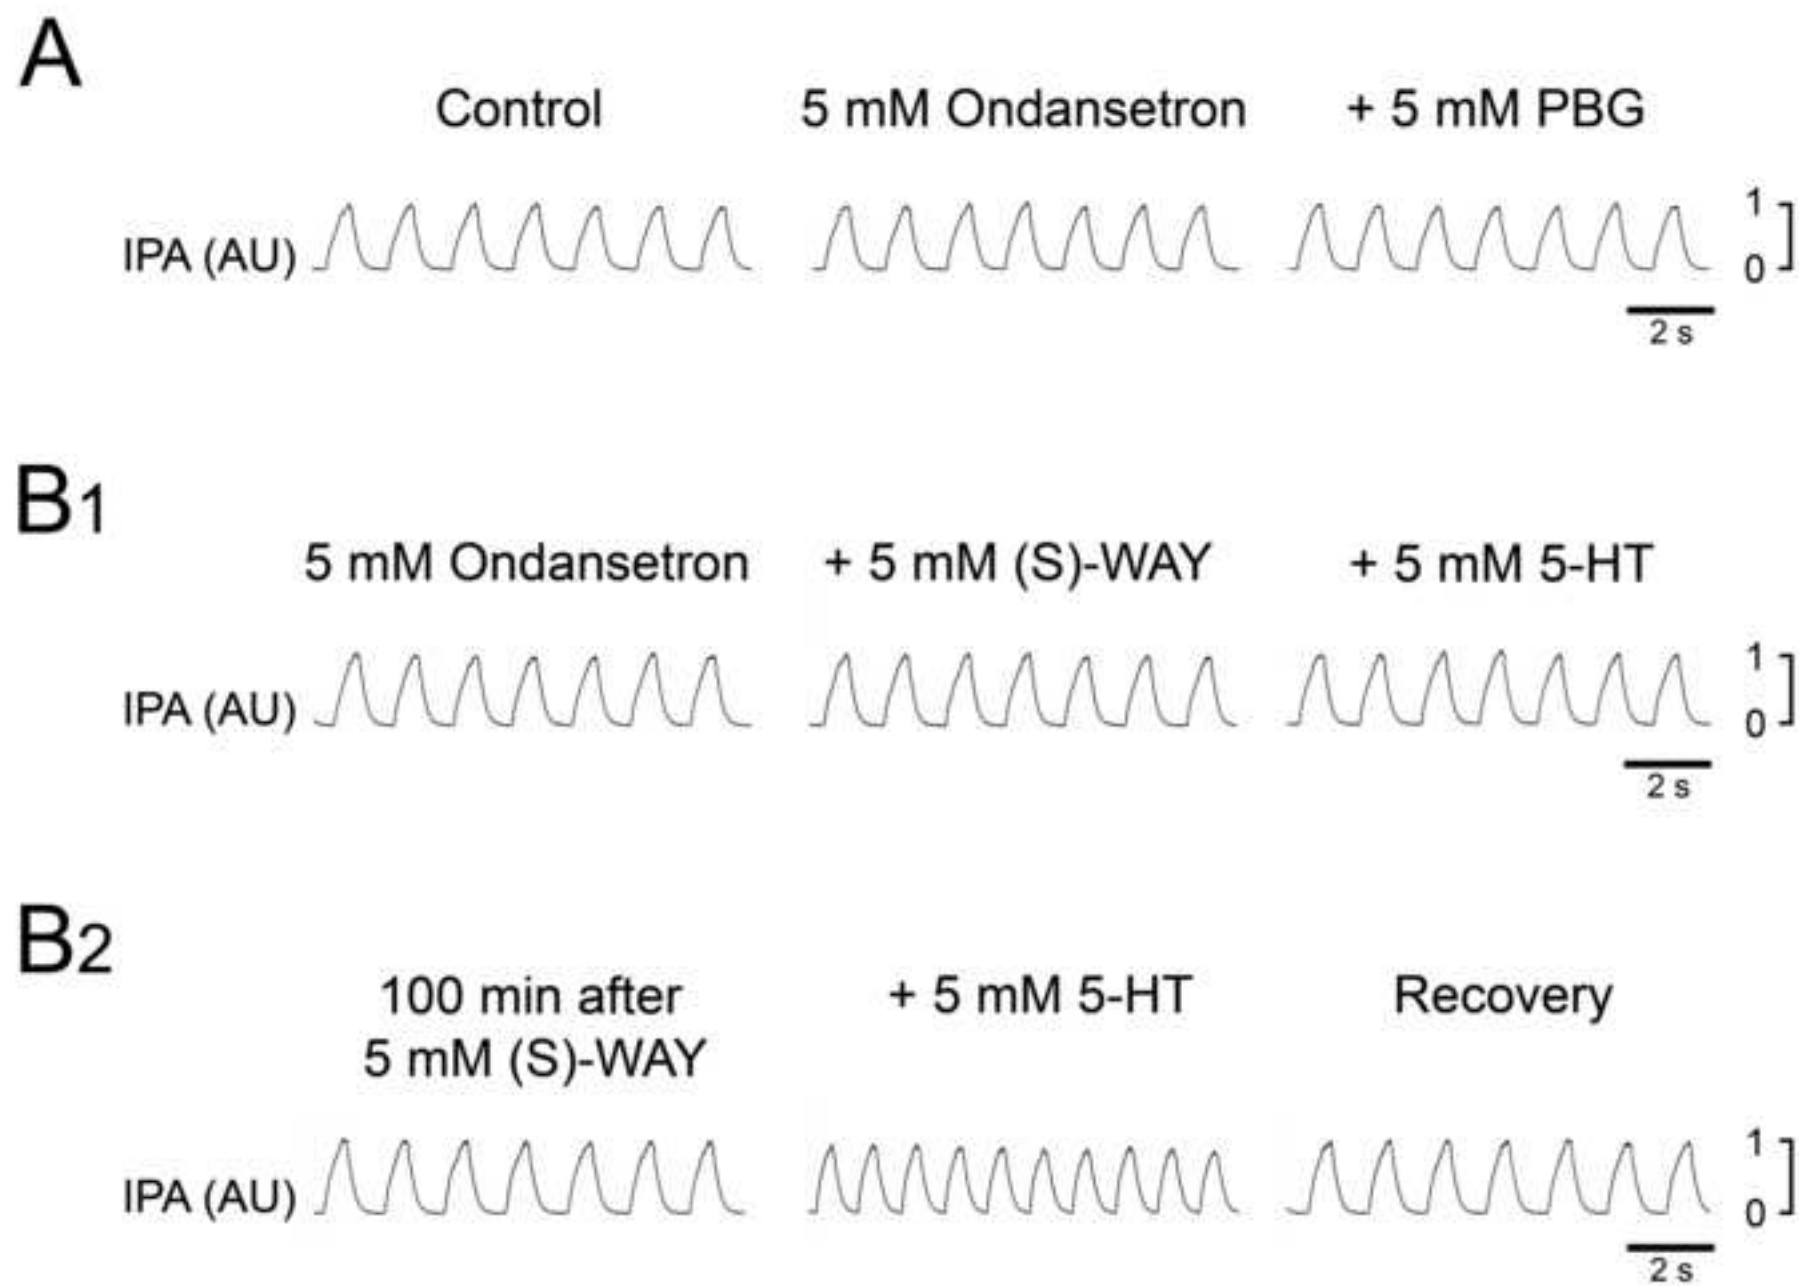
A

Control

5 mM Ondansetron

+ 5 mM PBG

IPA (AU)

1
0

2 s

B1

5 mM Ondansetron

+ 5 mM (S)-WAY

+ 5 mM 5-HT

IPA (AU)

1
0

2 s

B2

100 min after 5 mM (S)-WAY

+ 5 mM 5-HT

Recovery

IPA (AU)

1
0

2 s